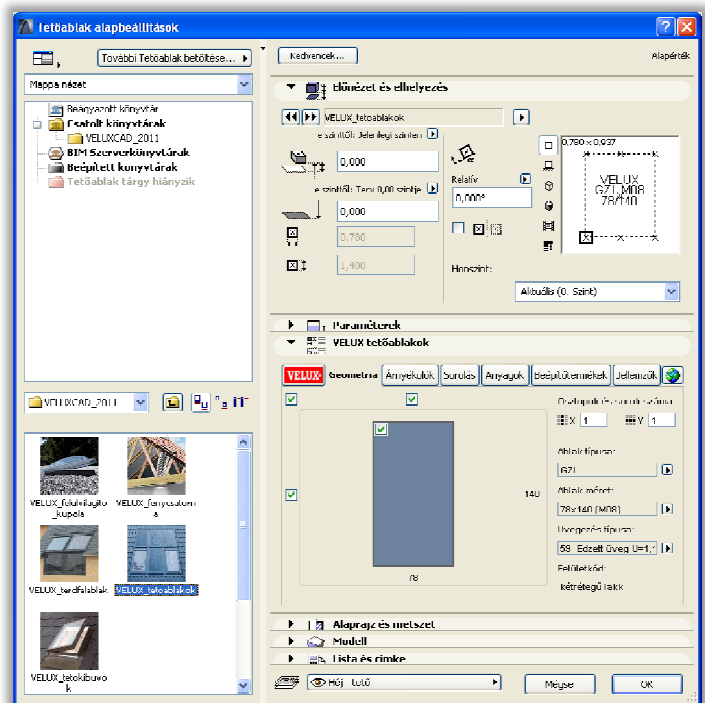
Tetőablak alapbeállítások

További Tetőablak betöltése...

Kedvencek...

Alapérték

Mappa nézet

Beágyazott könyvtár
Csatolt könyvtárak
VELUXCAD_2011
BIM Szerverkönyvtárak
Beépített könyvtárak
Tetőablak tárgy hiányzik

Előnézet és elhelyezés

VELUX_tetoablakok

e szinttől: Jelenlegi szinten

0,000

e szinttől: Tero 0,00 szintje

0,000

0,780

1,400

Relatív

0,000°

0,780 x 0,937

VELUX
GZL M08
78/140

Honszint:

Aktuális (0. Szint)

Paraméterek

VELUX tetőablakok

VELUX

Geometria

Árnyékolók

Burkolás

Anyagok

Beépítőelemek

Jellemzők

Összeépítés darabszáma

X 1

Y 1

Ablak típusa:

GZL

Ablak méret:

78x140 (M08)

Üvegezés típusa:

59 Edzett üveg U=1,

Felületkád:

kétrétegű lakk

140

78

VELUXCAD_2011

VELUX_felulvilagito_kupola

VELUX_fenyeskorm a

VELUX_terdfalablak

VELUX_tetoablakok

VELUX_tetokibuvok

Alaprajz és metszet

Modell

Lista és címke

Héj tető

Mégse

OK